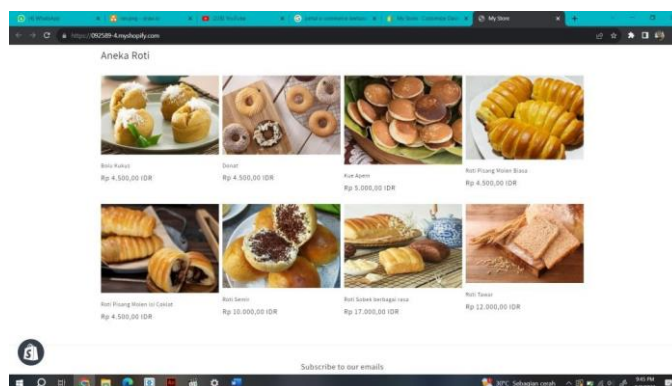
(9) WhatsApp
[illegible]
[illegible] YouTube
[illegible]
My Store · Customize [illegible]
My Store

https://092589-4.myshopify.com

Aneka Roti

Bolu Kukus
Rp 4.500,00 IDR

Donat
Rp 4.500,00 IDR

Kue Apem
Rp 5.000,00 IDR

Roti Pisang Molen Biasa
Rp 4.500,00 IDR

Roti Pisang Molen isi Coklat
Rp 4.500,00 IDR

Roti Sosis
Rp 10.000,00 IDR

Roti Sobek berbagai rasa
Rp 17.000,00 IDR

Roti Tawar
Rp 12.000,00 IDR

Subscribe to our emails

30°C Sebagian cerah
9:45 PM